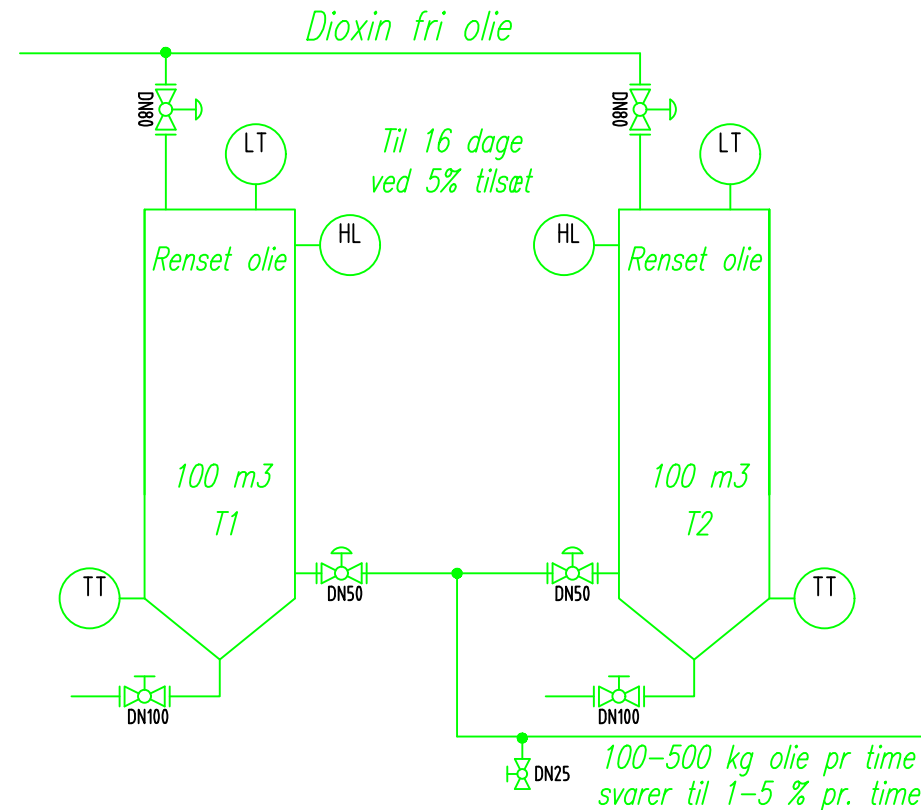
Dioxin fri olie

DN80

DN80

LT

LT

Til 16 dage
ved 5% tilsæt

HL

HL

Renset olie

Renset olie

100 m3
T1

100 m3
T2

TT

TT

DN50

DN50

DN100

DN100

DN25

100-500 kg olie pr time
svarer til 1-5 % pr. time